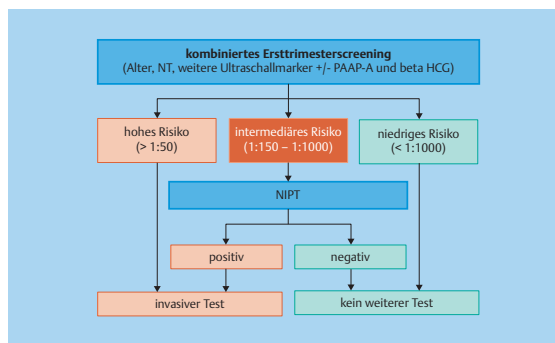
kombiniertes Ersttrimesterscreening
(Alter, NT, weitere Ultraschallmarker +/- PAAP-A und beta HCG)

hohes Risiko
(> 1:50)

intermediäres Risiko
(1:150 – 1:1000)

niedriges Risiko
(< 1:1000)

NIPT

positiv

negativ

invasiver Test

kein weiterer Test